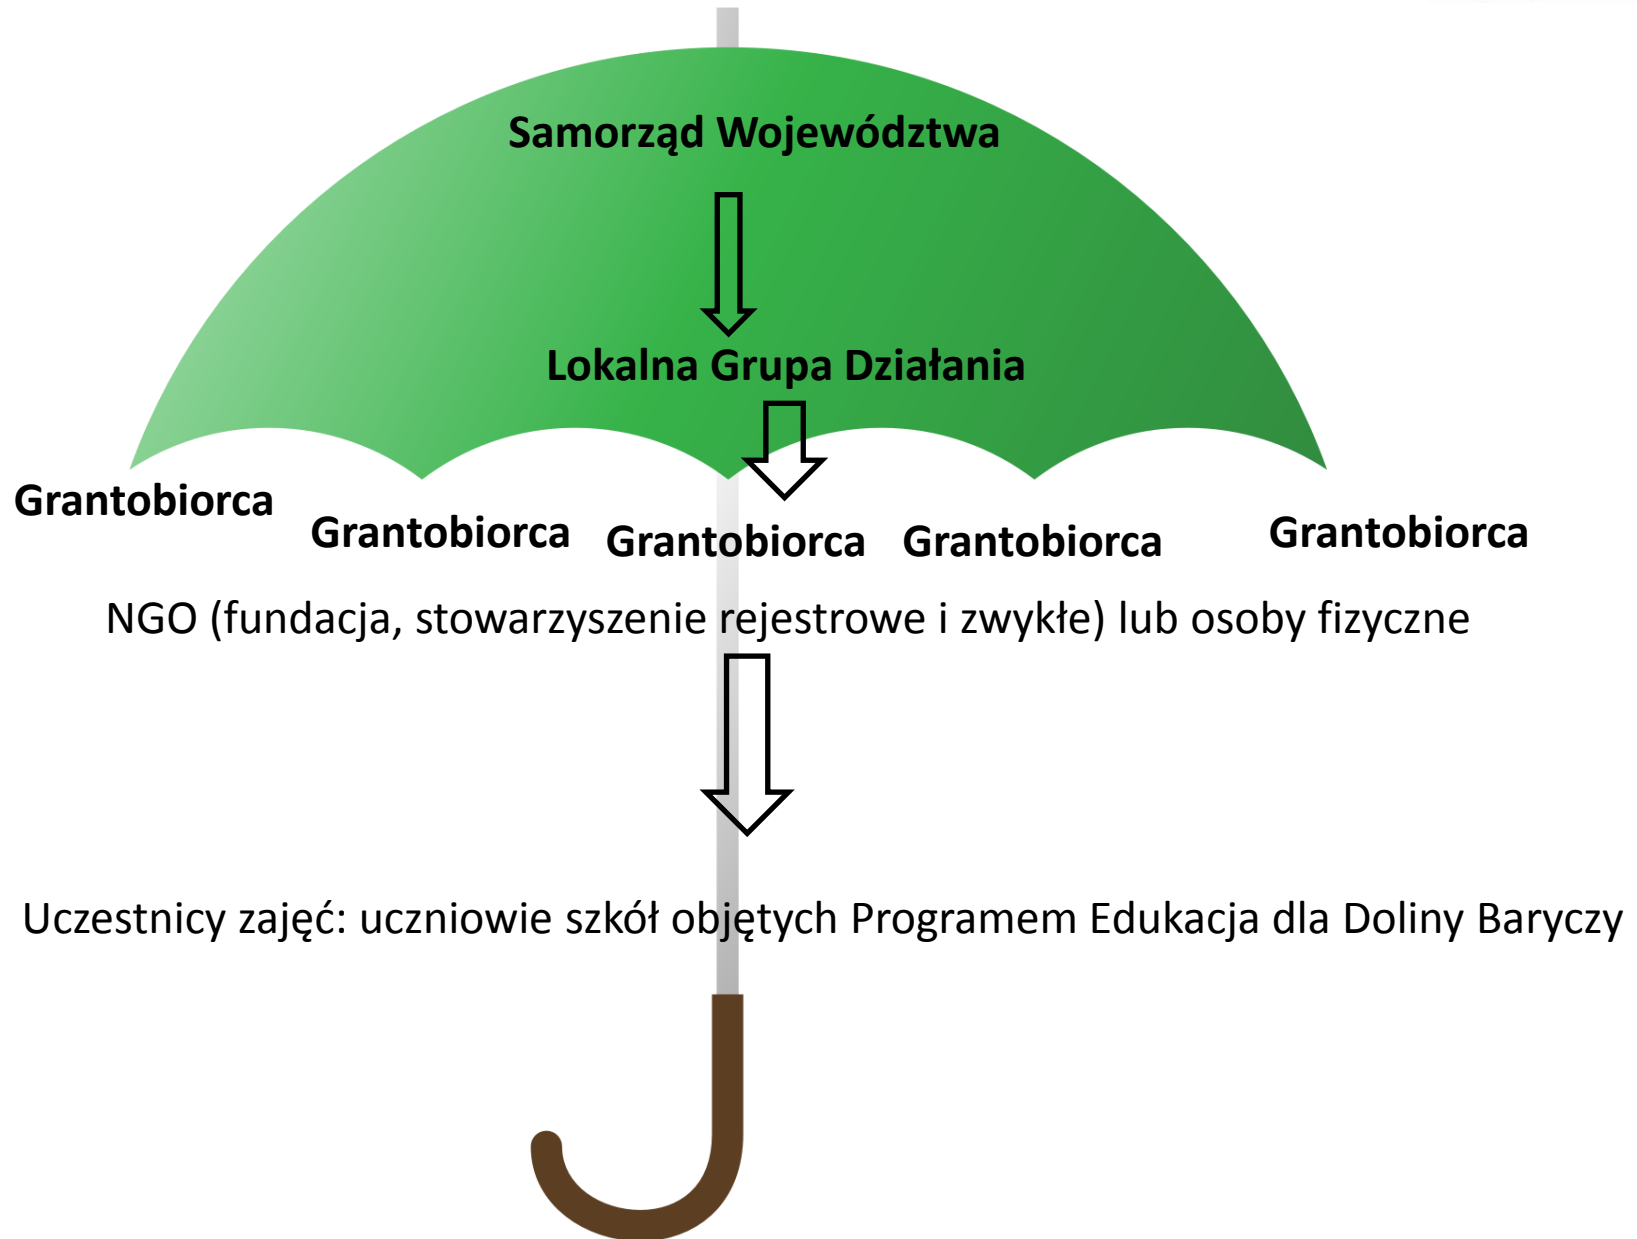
Samorząd Województwa

Lokalna Grupa Działania

Grantobiorca Grantobiorca Grantobiorca Grantobiorca Grantobiorca

NGO (fundacja, stowarzyszenie rejestrowe i zwykłe) lub osoby fizyczne

Uczestnicy zajęć: uczniowie szkół objętych Programem Edukacja dla Doliny Baryczy